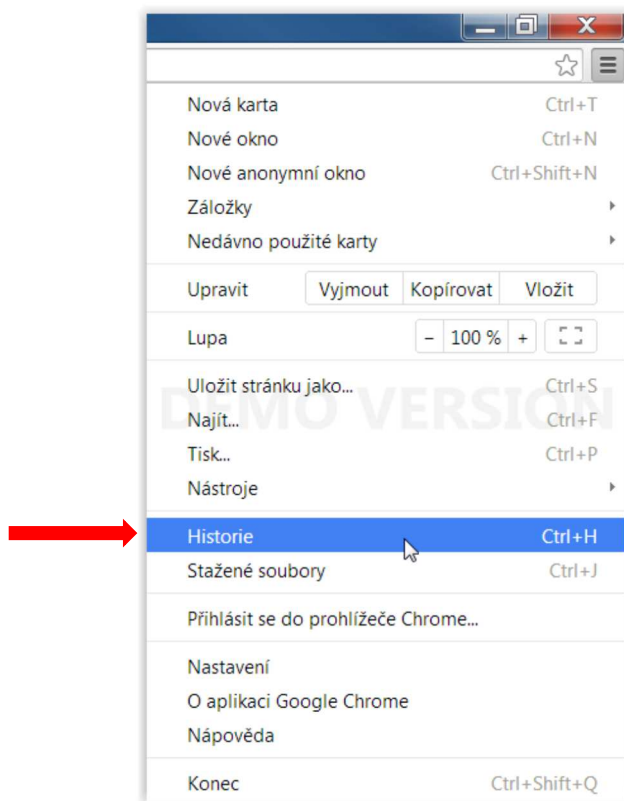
Nová karta Ctrl+T
Nové okno Ctrl+N
Nové anonymní okno Ctrl+Shift+N
Záložky
Nedávno použité karty

Upravit | Vyjmout | Kopírovat | Vložit

Lupa | – | 100 % | +

Uložit stránku jako... Ctrl+S
Najít... Ctrl+F
Tisk... Ctrl+P
Nástroje

DEMO VERSION

Historie Ctrl+H
Stažené soubory Ctrl+J

Přihlásit se do prohlížeče Chrome...

Nastavení
O aplikaci Google Chrome
Nápověda

Konec Ctrl+Shift+Q